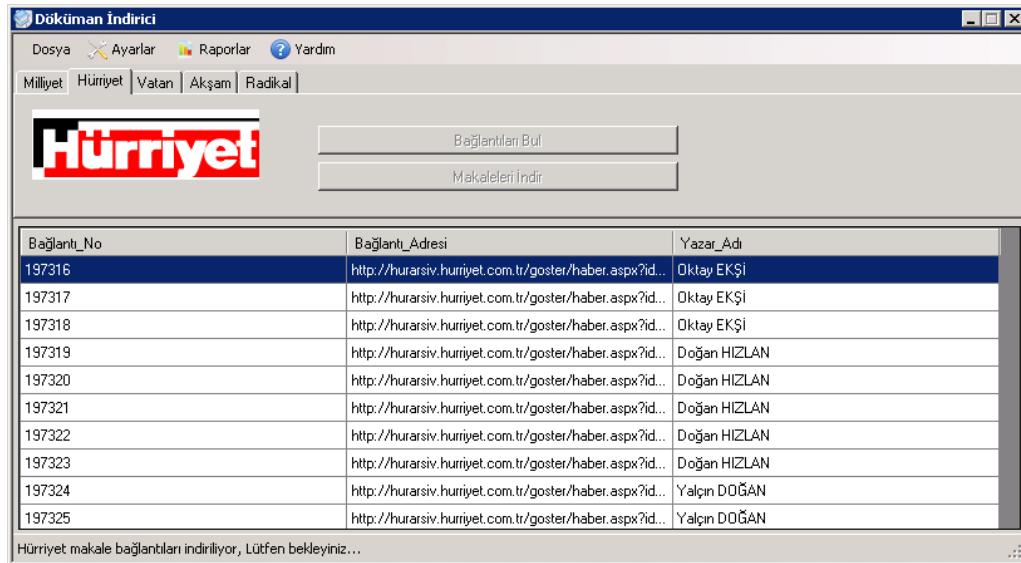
Döküman İndirici

Dosya Ayarlar Raporlar Yardım

Milliyet | Hürriyet | Vatan | Akşam | Radikal

Hürriyet

Bağlantıları Bul

Makaleleri İndir

| Bağlantı_No | Bağlantı_Adresi | Yazar_Adı |
|---|---|---|
| 197316 | http://hurarsiv.hurriyet.com.tr/goster/haber.aspx?id... | Oktay EKŞİ |
| 197317 | http://hurarsiv.hurriyet.com.tr/goster/haber.aspx?id... | Oktay EKŞİ |
| 197318 | http://hurarsiv.hurriyet.com.tr/goster/haber.aspx?id... | Oktay EKŞİ |
| 197319 | http://hurarsiv.hurriyet.com.tr/goster/haber.aspx?id... | Doğan HIZLAN |
| 197320 | http://hurarsiv.hurriyet.com.tr/goster/haber.aspx?id... | Doğan HIZLAN |
| 197321 | http://hurarsiv.hurriyet.com.tr/goster/haber.aspx?id... | Doğan HIZLAN |
| 197322 | http://hurarsiv.hurriyet.com.tr/goster/haber.aspx?id... | Doğan HIZLAN |
| 197323 | http://hurarsiv.hurriyet.com.tr/goster/haber.aspx?id... | Doğan HIZLAN |
| 197324 | http://hurarsiv.hurriyet.com.tr/goster/haber.aspx?id... | Yalçın DOĞAN |
| 197325 | http://hurarsiv.hurriyet.com.tr/goster/haber.aspx?id... | Yalçın DOĞAN |

Hürriyet makale bağlantıları indiriliyor, Lütfen bekleyiniz...